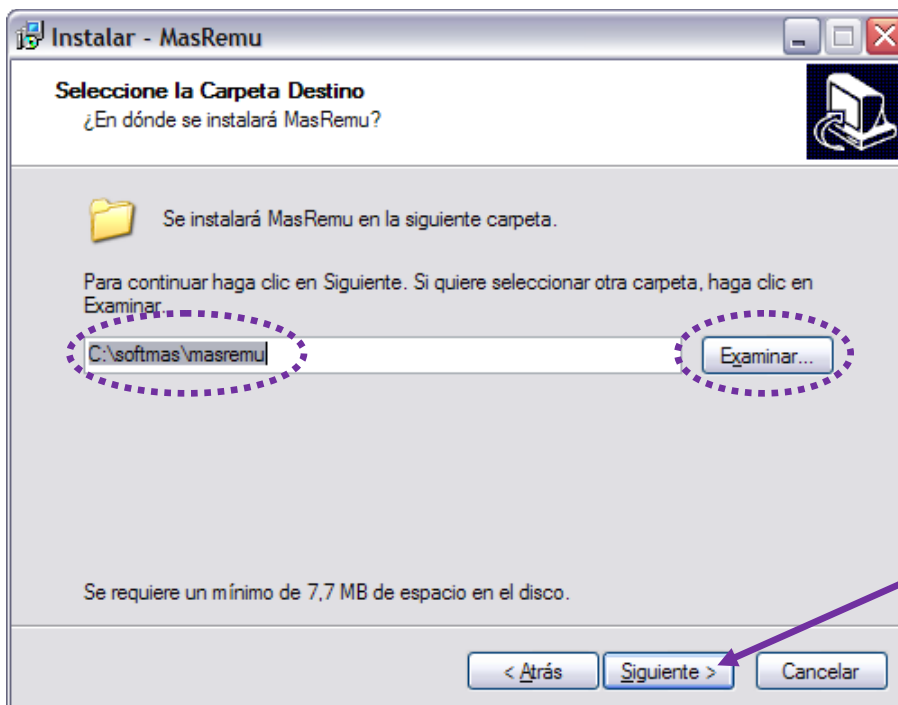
Instalar - MasRemu

Seleccione la Carpeta Destino
¿En dónde se instalará MasRemu?

Se instalará MasRemu en la siguiente carpeta.

Para continuar haga clic en Siguiente. Si quiere seleccionar otra carpeta, haga clic en Examinar.

C:\softmas\masremu

Examinar...

Se requiere un mínimo de 7,7 MB de espacio en el disco.

< Atrás
Siguiente >
Cancelar